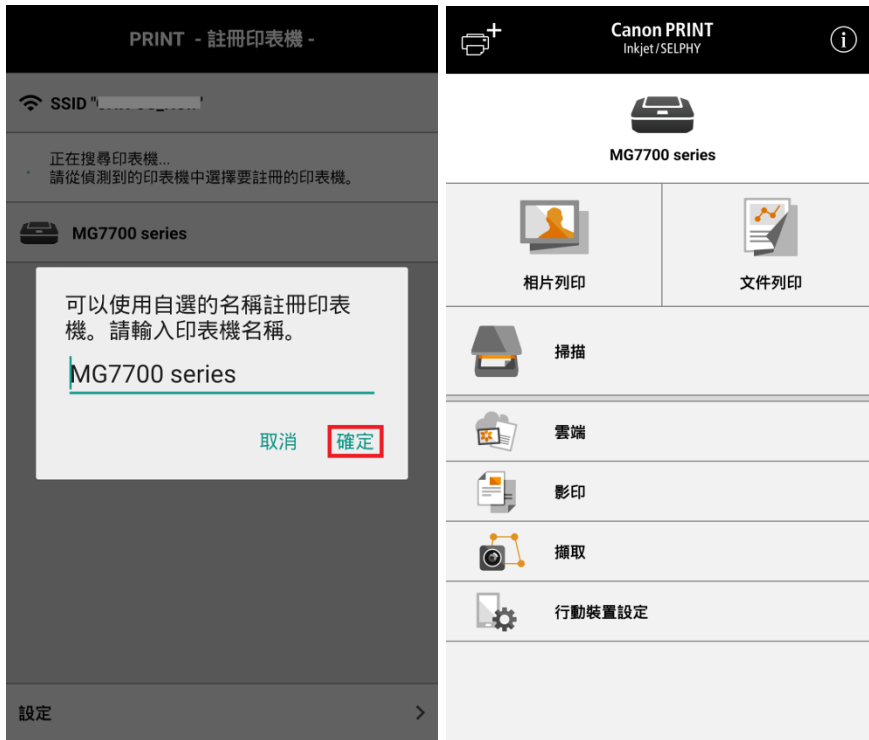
PRINT - 註冊印表機 -

SSID "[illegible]"

正在搜尋印表機...
請從偵測到的印表機中選擇要註冊的印表機。

MG7700 series

可以使用自選的名稱註冊印表機。請輸入印表機名稱。

MG7700 series

取消 確定

設定

Canon PRINT
Inkjet/SELPHY

MG7700 series

相片列印

文件列印

掃描

雲端

影印

擷取

行動裝置設定